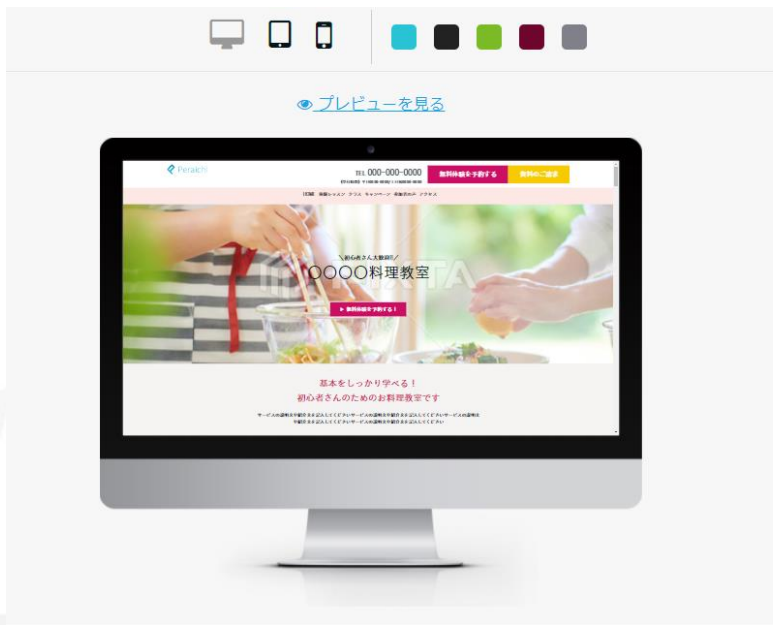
プレビューを見る

Peraichi

TEL 000-000-0000

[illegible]

無料体験を予約する

資料のご請求

HOME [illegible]

＼初心者さん大歓迎！／

〇〇〇〇料理教室

▶ 無料体験を予約する！

基本をしっかり学べる！
初心者さんのためのお料理教室です

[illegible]